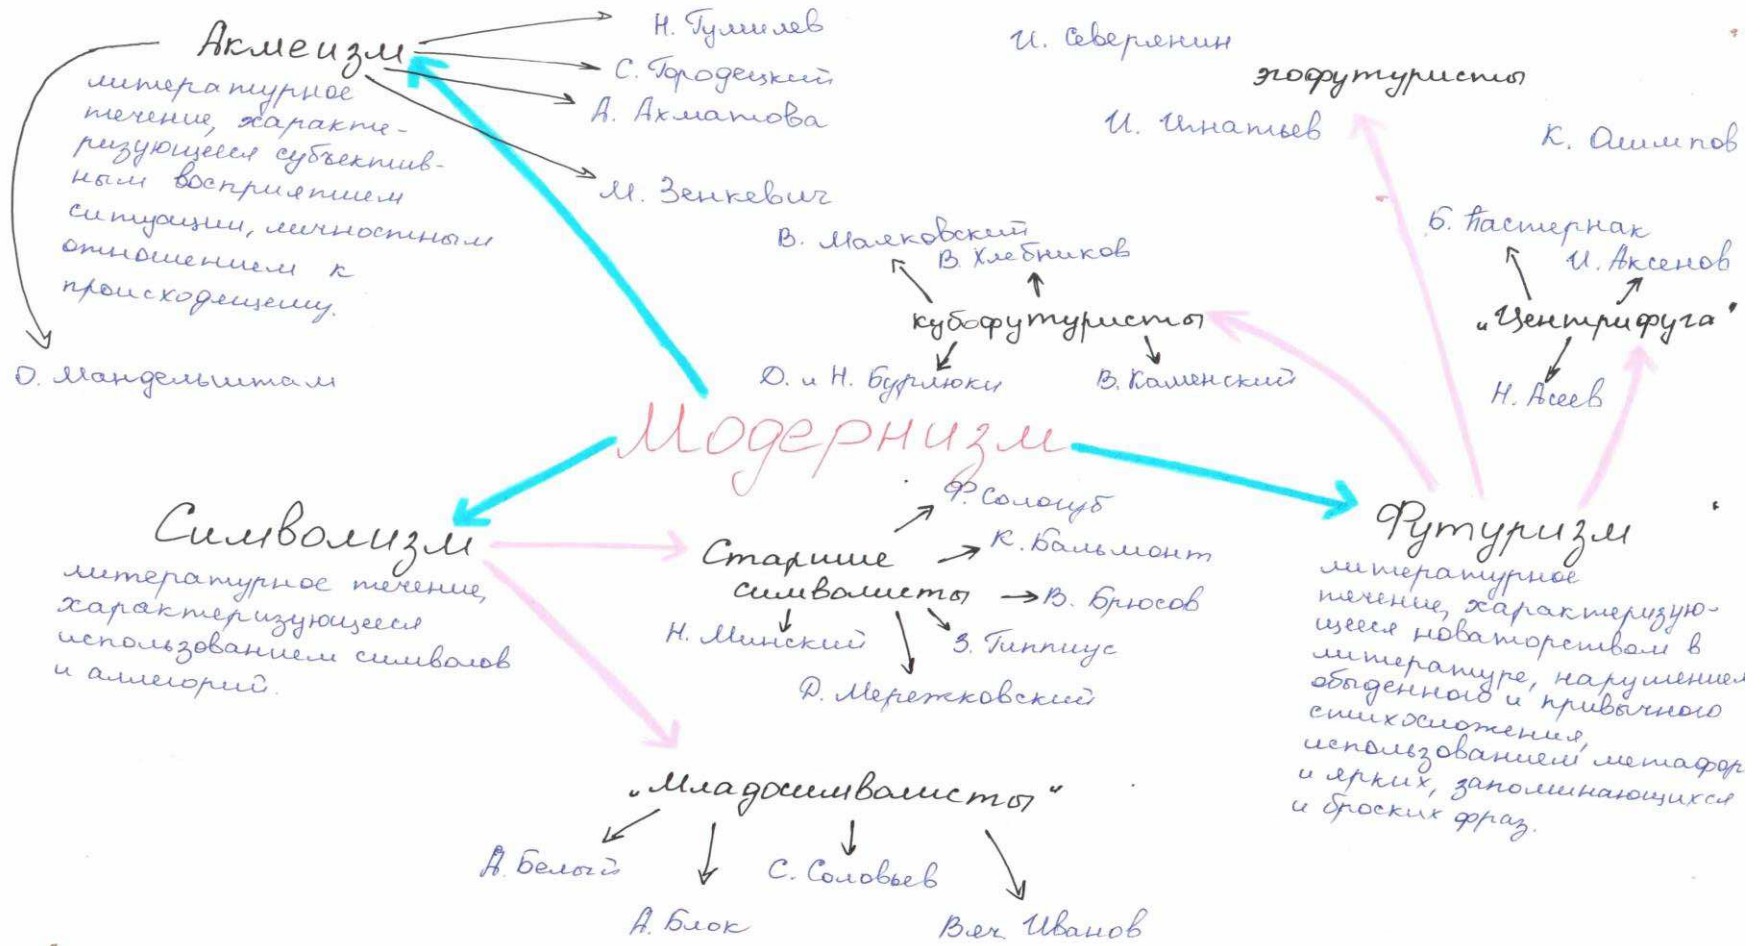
Акмеизм

литературное течение, характеризующееся субъективным восприятием ситуации, личностным отношением к происходящему.

Н. Гумилев
С. Городецкий
А. Ахматова
М. Зенкевич
О. Мандельштам

И. Северянин
эгофутуристы
И. Игнатьев

К. Олимпов
Б. Пастернак
И. Аксенов
„Центрифуга"
Н. Асеев

В. Маяковский
В. Хлебников
кубофутуристы
Д. и Н. Бурлюки
В. Каменский

Модернизм

Символизм

литературное течение, характеризующееся использованием символов и аллегорий.

Старшие символисты
Ф. Сологуб
К. Бальмонт
В. Брюсов
З. Гиппиус
Н. Минский
Д. Мережковский

„Младосимволисты"
А. Белый
А. Блок
С. Соловьев
Вяч. Иванов

Футуризм

литературное течение, характеризующееся новаторством в литературе, нарушением обыденного и привычного стихосложения, использованием метафор и ярких, запоминающихся и броских фраз.